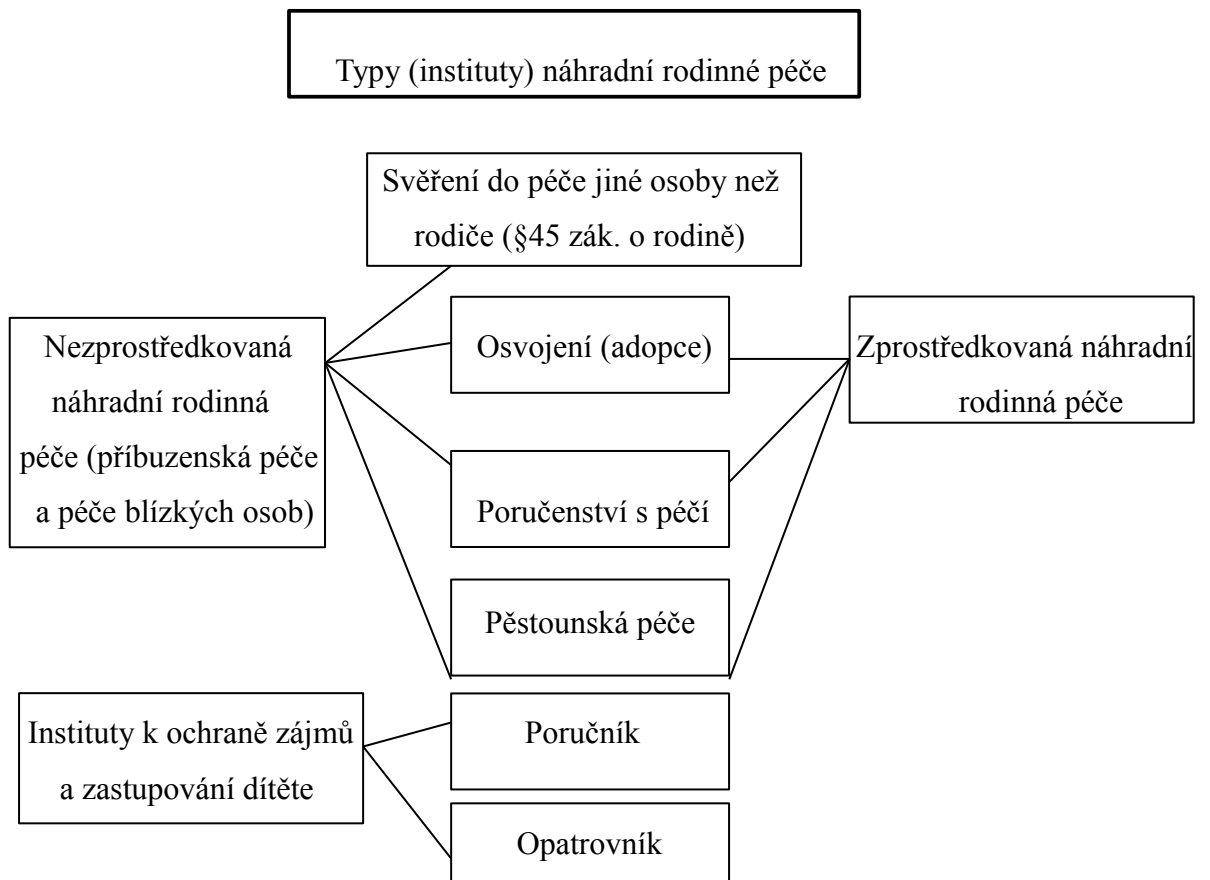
Typy (instituty) náhradní rodinné péče

Svěření do péče jiné osoby než rodiče (§45 zák. o rodině)

Nezprostředkovaná náhradní rodinná péče (příbuzenská péče a péče blízkých osob)

Osvojení (adopce)

Zprostředkovaná náhradní rodinná péče

Poručenství s péčí

Pěstounská péče

Instituty k ochraně zájmů a zastupování dítěte

Poručník

Opatrovník